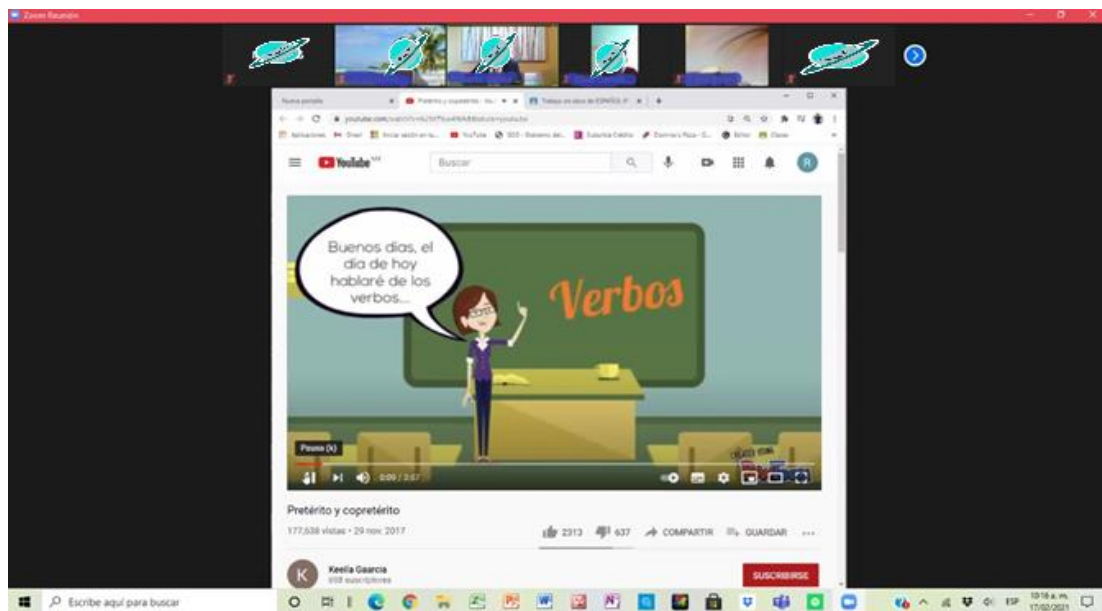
Zoom Reunión

Nueva pestaña | Pretérito y copretérito - YouTube | Trabajo en clase de ESPAÑOL

youtube.com/watch?v=

Aplicaciones | Gmail | Iniciar sesión en tu... | YouTube | SEE - Sistema de... | Suscribe Cedito | Dominio's Pizza | Editor | Clases

YouTube MX

Buscar

R

Buenos días, el día de hoy hablaré de los verbos...

Verbos

Pausa (k)

0:09 / 3:57

Pretérito y copretérito

177,638 vistas • 29 nov. 2017

2313 637 COMPARTIR GUARDAR ...

K

Keeila Gaarcia

658 suscriptores

SUSCRIBIRSE

Escribe aquí para buscar

ESP 10:16 a. m. 17/02/2021